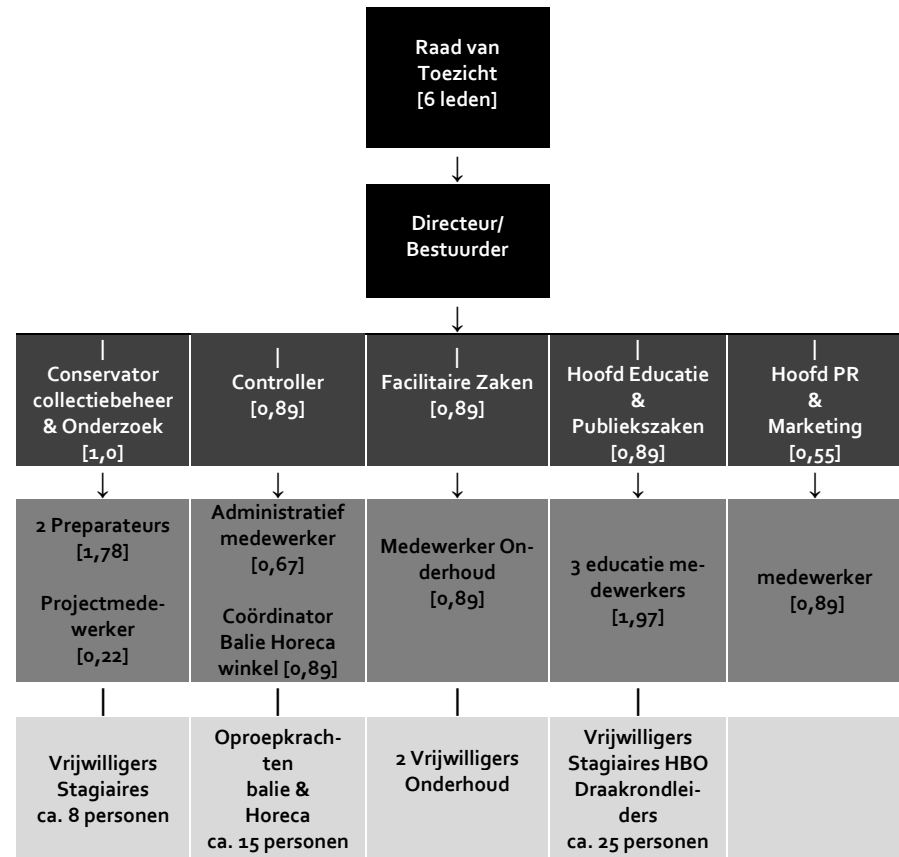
Raad van Toezicht [6 leden]

↓

Directeur/ Bestuurder

↓

| Conservator collectiebeheer & Onderzoek [1,0]

| Controller [0,89]

| Facilitaire Zaken [0,89]

| Hoofd Educatie & Publiekszaken [0,89]

| Hoofd PR & Marketing [0,55]

↓ ↓ ↓ ↓ ↓

2 Preparateurs [1,78]

Projectmedewerker [0,22]

Administratief medewerker [0,67]

Coördinator Balie Horeca winkel [0,89]

Medewerker Onderhoud [0,89]

3 educatie medewerkers [1,97]

medewerker [0,89]

| | | |

Vrijwilligers Stagiaires ca. 8 personen

Oproepkrachten balie & Horeca ca. 15 personen

2 Vrijwilligers Onderhoud

Vrijwilligers Stagiaires HBO Draakrondleiders ca. 25 personen